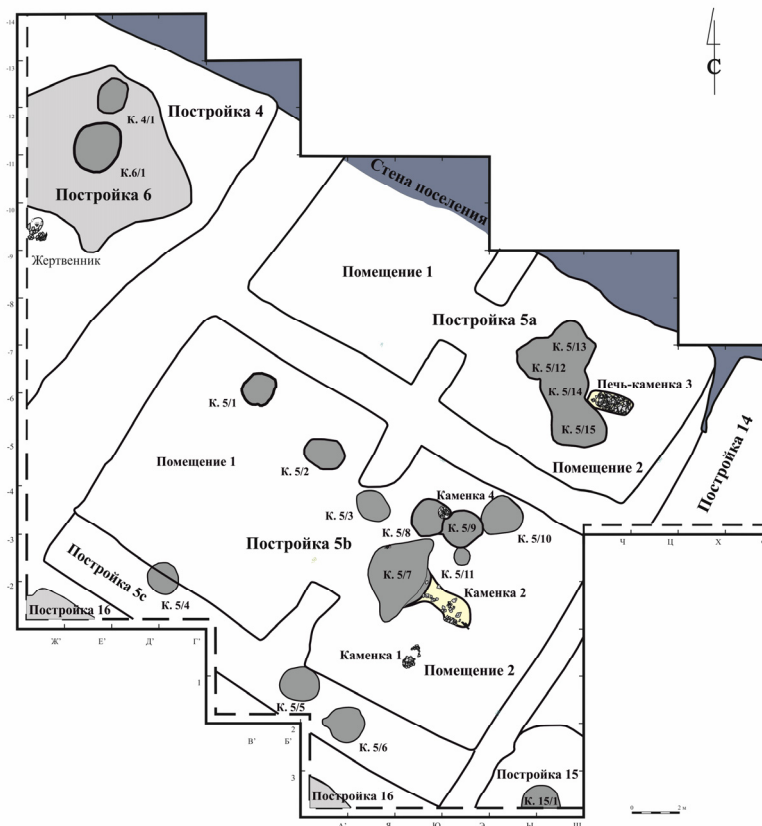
С

-14
-13
-12
-11
-10
-9
-8
-7
-6
-5
-4
-3
-2

К. 4/1
Постройка 4
К.6/1
Постройка 6
Жертвенник
Стена поселения
Помещение 1
Постройка 5а
К. 5/13
К. 5/12
К. 5/14
Печь-каменка 3
К. 5/15
Помещение 2
Постройка 14
К. 5/1
Помещение 1
К. 5/2
К. 5/3
Каменка 4
К. 5/8
К. 5/9
К. 5/10
Постройка 5b
К. 5/7
К. 5/11
Каменка 2
Постройка 5с
К. 5/4
Постройка 16
Ж' Е' Д' Г'
Каменка 1
Помещение 2
1
К. 5/5
2
В' Б'
К. 5/6
3
Постройка 16
Постройка 15
К. 15/1
А' Я Ю Э Ы Ш
Ч Ц Х
0 2 м